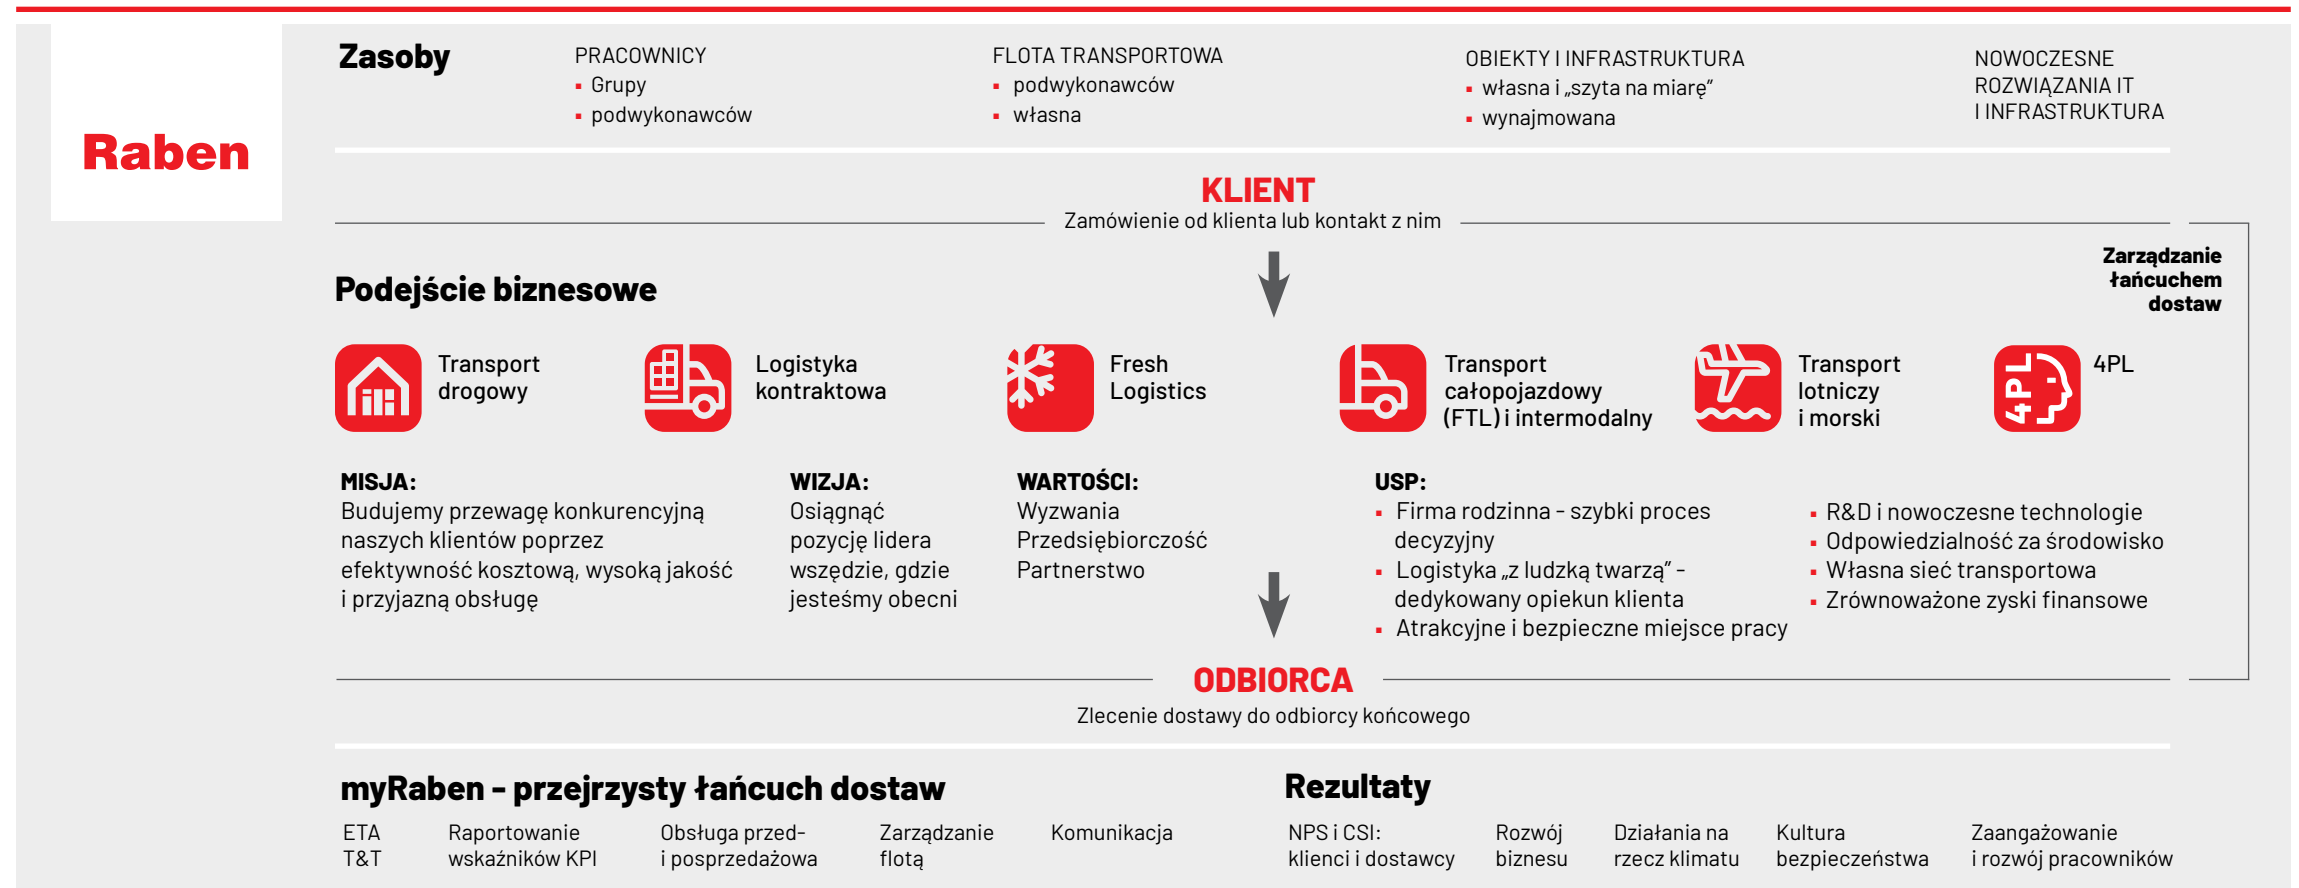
Raben

Zasoby

PRACOWNICY
▪ Grupy
▪ podwykonawców

FLOTA TRANSPORTOWA
▪ podwykonawców
▪ własna

OBIEKTY I INFRASTRUKTURA
▪ własna i „szyta na miarę"
▪ wynajmowana

NOWOCZESNE ROZWIĄZANIA IT I INFRASTRUKTURA

KLIENT
Zamówienie od klienta lub kontakt z nim

Zarządzanie łańcuchem dostaw

Podejście biznesowe

Transport drogowy

Logistyka kontraktowa

Fresh Logistics

Transport całopojazdowy (FTL) i intermodalny

Transport lotniczy i morski

4PL

4PL

MISJA:
Budujemy przewagę konkurencyjną naszych klientów poprzez efektywność kosztową, wysoką jakość i przyjazną obsługę

WIZJA:
Osiągnąć pozycję lidera wszędzie, gdzie jesteśmy obecni

WARTOŚCI:
Wyzwania
Przedsiębiorczość
Partnerstwo

USP:
▪ Firma rodzinna - szybki proces decyzyjny
▪ Logistyka „z ludzką twarzą" - dedykowany opiekun klienta
▪ Atrakcyjne i bezpieczne miejsce pracy
▪ R&D i nowoczesne technologie
▪ Odpowiedzialność za środowisko
▪ Własna sieć transportowa
▪ Zrównoważone zyski finansowe

ODBIORCA
Zlecenie dostawy do odbiorcy końcowego

myRaben - przejrzysty łańcuch dostaw

ETA T&T

Raportowanie wskaźników KPI

Obsługa przed- i posprzedażowa

Zarządzanie flotą

Komunikacja

Rezultaty

NPS i CSI: klienci i dostawcy

Rozwój biznesu

Działania na rzecz klimatu

Kultura bezpieczeństwa

Zaangażowanie i rozwój pracowników